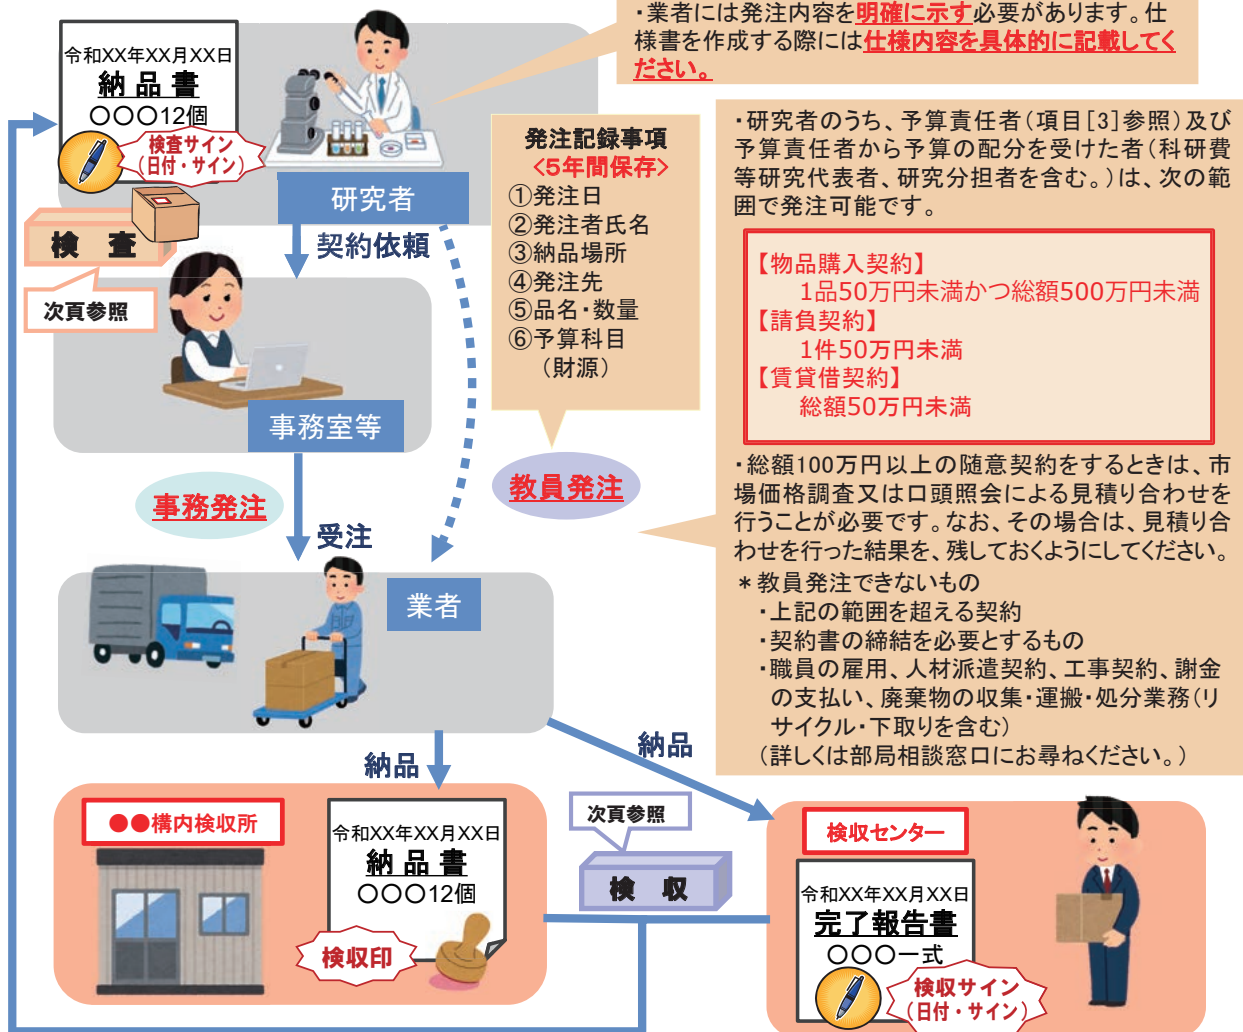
令和XX年XX月XX日
納品書
○○○12個
検査サイン
（日付・サイン）

・業者には発注内容を明確に示す必要があります。仕様書を作成する際には仕様内容を具体的に記載してください。

研究者

検　査

次頁参照

契約依頼

発注記録事項
＜5年間保存＞
①発注日
②発注者氏名
③納品場所
④発注先
⑤品名・数量
⑥予算科目
（財源）

・研究者のうち、予算責任者（項目［3］参照）及び予算責任者から予算の配分を受けた者（科研費等研究代表者、研究分担者を含む。）は、次の範囲で発注可能です。

【物品購入契約】
1品50万円未満かつ総額500万円未満
【請負契約】
1件50万円未満
【賃貸借契約】
総額50万円未満

事務室等

事務発注

教員発注

・総額100万円以上の随意契約をするときは、市場価格調査又は口頭照会による見積り合わせを行うことが必要です。なお、その場合は、見積り合わせを行った結果を、残しておくようにしてください。
＊教員発注できないもの
・上記の範囲を超える契約
・契約書の締結を必要とするもの
・職員の雇用、人材派遣契約、工事契約、謝金の支払い、廃棄物の収集・運搬・処分業務（リサイクル・下取りを含む）
（詳しくは部局相談窓口にお尋ねください。）

受注

業者

納品

納品

●●構内検収所

令和XX年XX月XX日
納品書
○○○12個
検収印

次頁参照

検　収

検収センター

令和XX年XX月XX日
完了報告書
○○○一式
検収サイン
（日付・サイン）